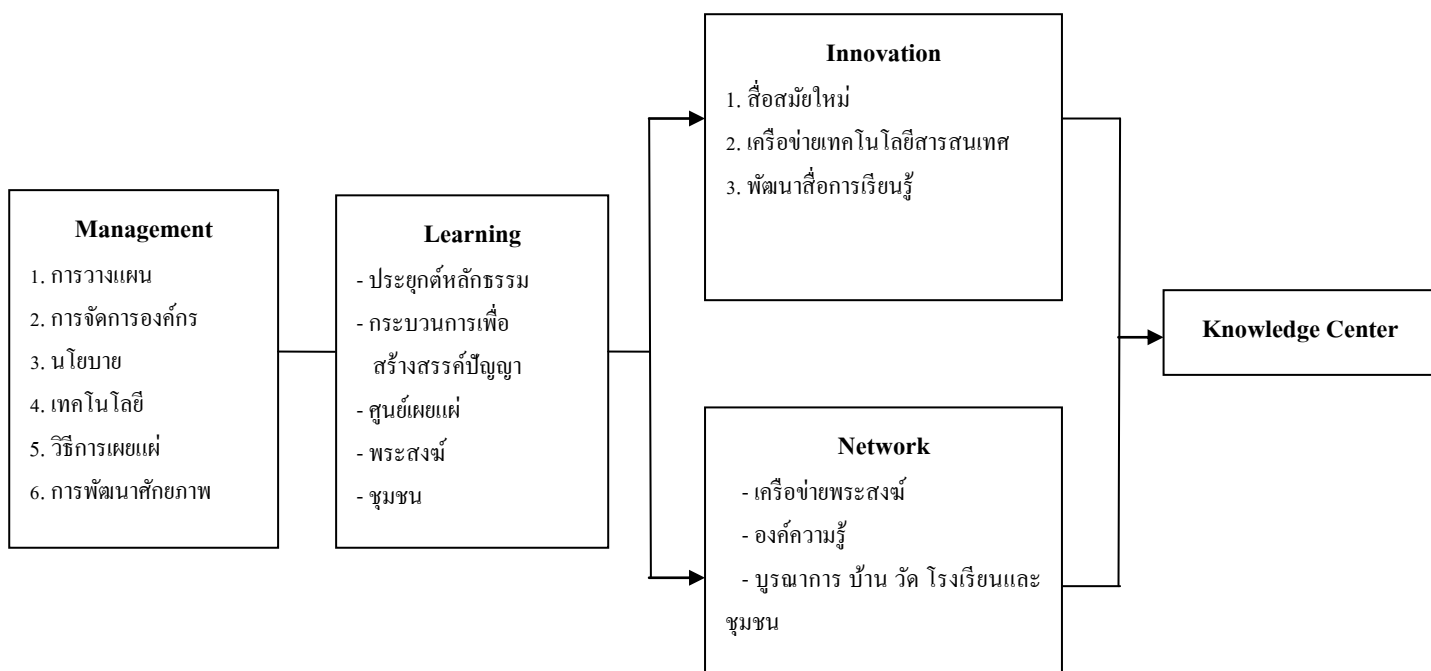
Management
1. การวางแผน
2. การจัดการองค์กร
3. นโยบาย
4. เทคโนโลยี
5. วิธีการเผยแผ่
6. การพัฒนาศักยภาพ

Learning
- ประยุกต์หลักธรรม
- กระบวนการเพื่อสร้างสรรค์ปัญญา
- ศูนย์เผยแผ่
- พระสงฆ์
- ชุมชน

Innovation
1. สื่อสมัยใหม่
2. เครือข่ายเทคโนโลยีสารสนเทศ
3. พัฒนาสื่อการเรียนรู้

Network
- เครือข่ายพระสงฆ์
- องค์ความรู้
- บูรณาการ บ้าน วัด โรงเรียนและชุมชน

Knowledge Center